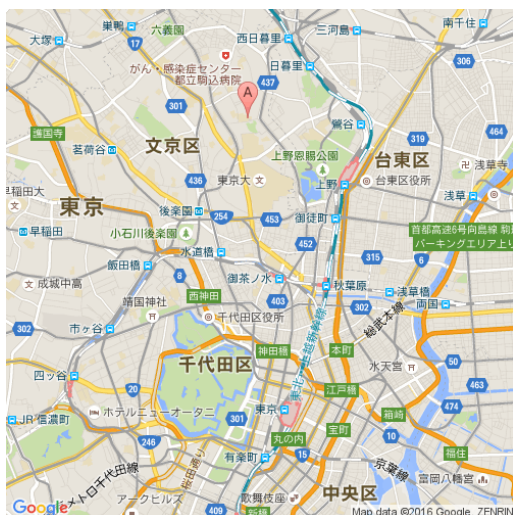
巣鴨
六義園
西日暮里
三河島
南千住
大塚
17
がん・感染症センター
都立駒込病院
437
日暮里
306
A
301
鶯谷
319
464
護国寺
茗荷谷
文京区
台東区
浅草寺
上野恩賜公園
稲田大
東京大
上野
台東区役所
浅草
東京
436
後楽園
254
湯島
御徒町
早稲田
小石川後楽園
452
首都高速6号向島線 駒形
パーキングエリア上り
飯田橋
水道橋
315
6
成城中高
302
御茶ノ水
秋葉原
浅草橋
靖国神社
西神田
403
302
両国
市ヶ谷
千代田区役所
総武本線
302
神田橋
本町
50
千代田区
水天宮
四ツ谷
江戸橋
463
20
301
ホテルニューオータニ
箱崎
474
JR 信濃町
東京
246
丸の内
宝町
10
福住
メトロ千代田線
有楽町
京葉線
富岡八幡宮
アークヒルズ
歌舞伎座
中央区
Google
Map data ©2016 Google, ZENRIN